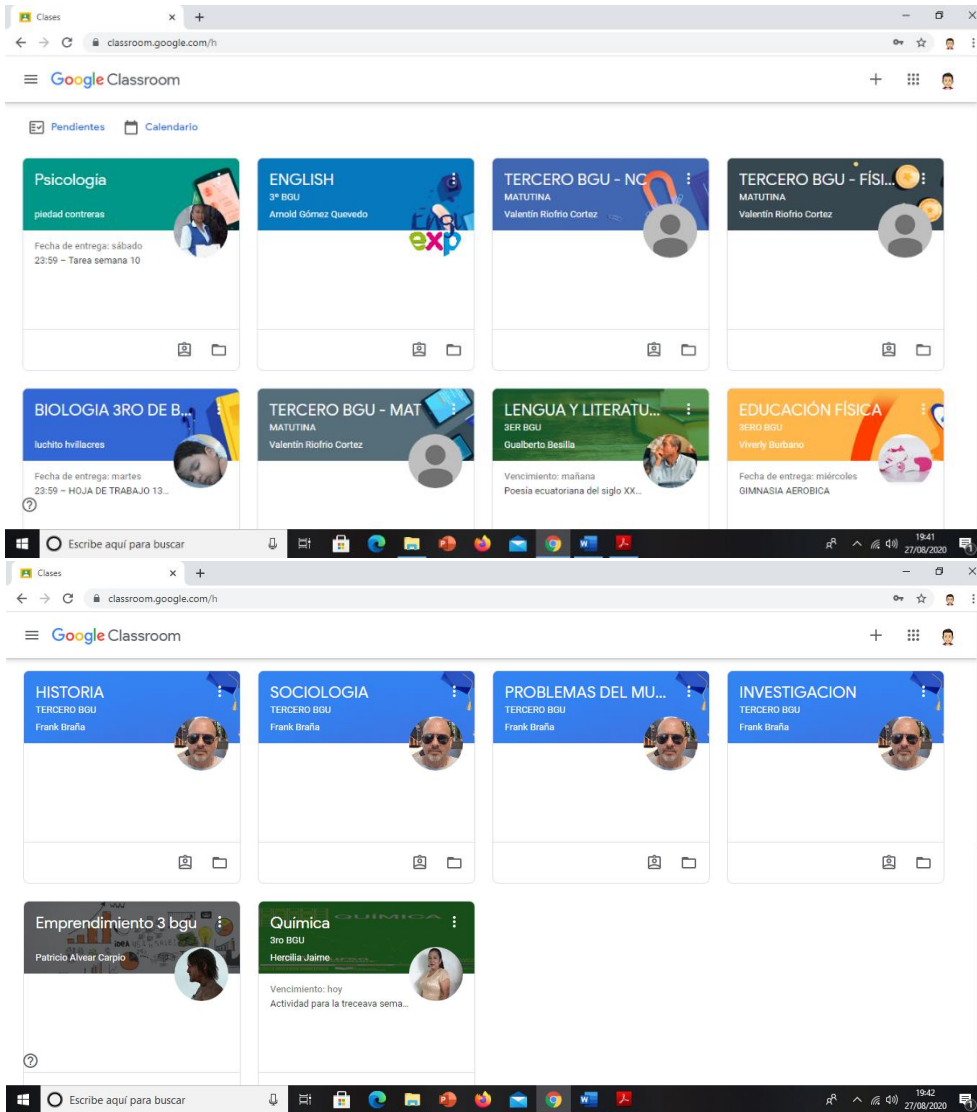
Clases × +

classroom.google.com/h

Google Classroom

Pendientes Calendario

Psicologia
piedad contreras
Fecha de entrega: sábado
23:59 – Tarea semana 10

ENGLISH
3° BGU
Arnold Gómez Quevedo

TERCERO BGU - NC
MATUTINA
Valentín Riofrio Cortez

TERCERO BGU - FÍSI...
MATUTINA
Valentín Riofrio Cortez

BIOLOGIA 3RO DE B...
luchito hvillacres
Fecha de entrega: martes
23:59 – HOJA DE TRABAJO 13...

TERCERO BGU - MAT
MATUTINA
Valentín Riofrio Cortez

LENGUA Y LITERATU...
3ER BGU
Gualberto Besilla
Vencimiento: mañana
Poesía ecuatoriana del siglo XX...

EDUCACIÓN FÍSICA
3ERO BGU
Viverly Burbano
Fecha de entrega: miércoles
GIMNASIA AEROBICA

Escribe aquí para buscar
19:41
27/08/2020

Clases × +

classroom.google.com/h

Google Classroom

HISTORIA
TERCERO BGU
Frank Braña

SOCIOLOGIA
TERCERO BGU
Frank Braña

PROBLEMAS DEL MU...
TERCERO BGU
Frank Braña

INVESTIGACION
TERCERO BGU
Frank Braña

Emprendimiento 3 bgu
Patricio Alvear Carpio

Quimica
3ro BGU
Hercilia Jaime
Vencimiento: hoy
Actividad para la treceava sema...

Escribe aquí para buscar
19:42
27/08/2020